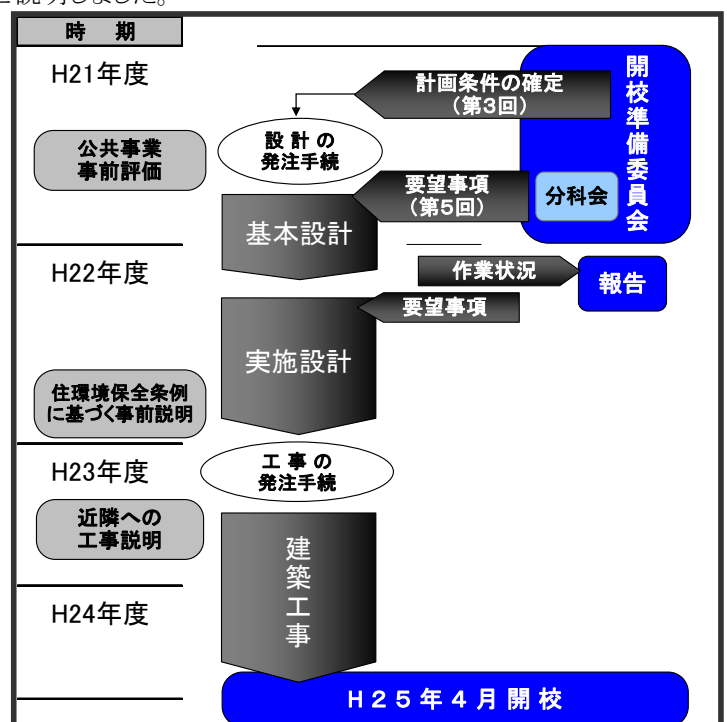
と説明しました。

時　期

H21年度

開校準備委員会

計画条件の確定（第3回）

設計の発注手続

公共事業事前評価

要望事項（第5回）

分科会

基本設計

H22年度

作業状況

報告

要望事項

実施設計

住環境保全条例に基づく事前説明

H23年度

工事の発注手続

近隣への工事説明

建築工事

H24年度

H25年4月開校